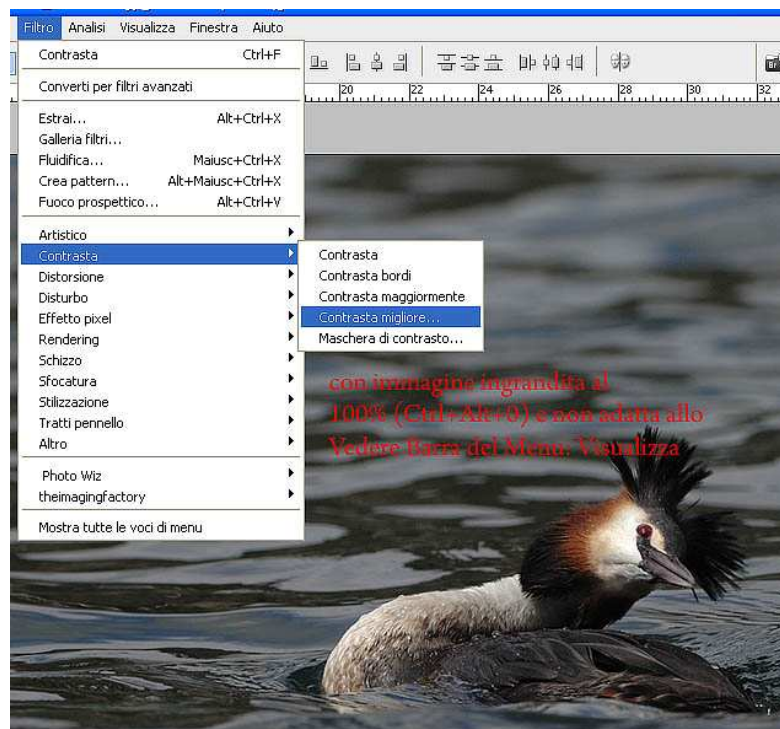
Filtro Analisi Visualizza Finestra Aiuto

Contrasta Ctrl+F

Converti per filtri avanzati

Estrai... Alt+Ctrl+X
Galleria filtri...
Fluidifica... Maiusc+Ctrl+X
Crea pattern... Alt+Maiusc+Ctrl+X
Fuoco prospettico... Alt+Ctrl+V

Artistico
Contrasta
Distorsione
Disturbo
Effetto pixel
Rendering
Schizzo
Sfocatura
Stilizzazione
Tratti pennello
Altro

Photo Wiz
theimagingfactory

Mostra tutte le voci di menu

Contrasta
Contrasta bordi
Contrasta maggiormente
Contrasta migliore...
Maschera di contrasto...

20 22 24 26 28 30 32

con immagine ingrandita al 100% (Ctrl+Alt+0) e non adatta allo Vedere Barra del Menu: Visualizza